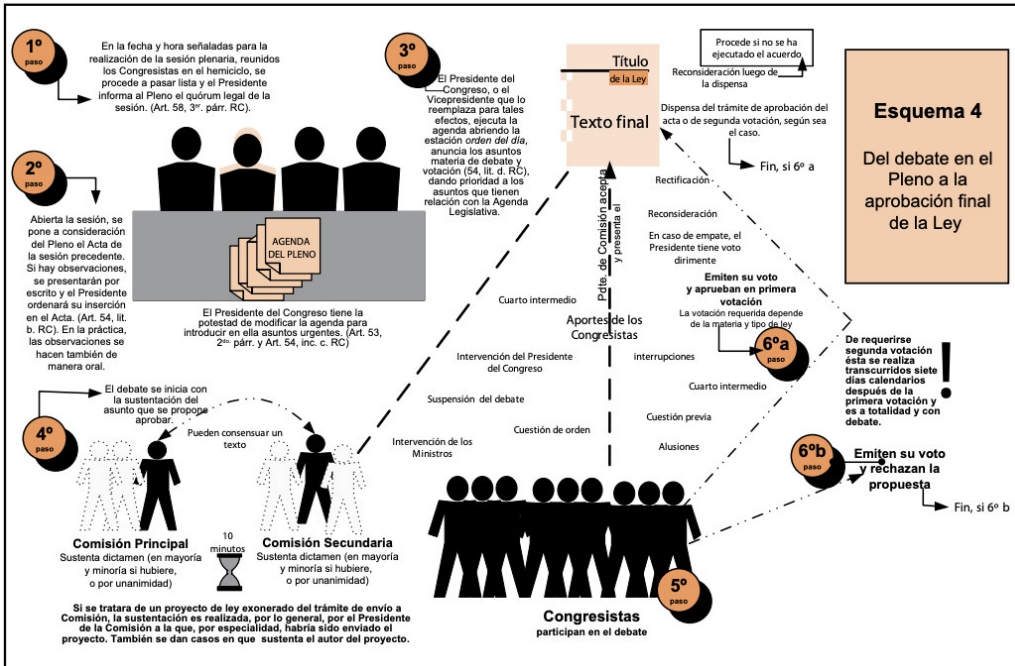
1º paso

En la fecha y hora señaladas para la realización de la sesión plenaria, reunidos los Congresistas en el hemiciclo, se procede a pasar lista y el Presidente informa al Pleno el quórum legal de la sesión. (Art. 58, 3er. párr. RC).

3º paso

El Presidente del Congreso, o el Vicepresidente que lo reemplaza para tales efectos, ejecuta la agenda abriendo la estación *orden del día*, anuncia los asuntos materia de debate y votación (54, lit. d. RC), dando prioridad a los asuntos que tienen relación con la Agenda Legislativa.

Título de la Ley

Texto final

Procede si no se ha ejecutado el acuerdo

Reconsideración luego de la dispensa

Dispensa del trámite de aprobación del acta o de segunda votación, según sea el caso.

Fin, si 6º a

Esquema 4

Del debate en el Pleno a la aprobación final de la Ley

2º paso

Abierta la sesión, se pone a consideración del Pleno el Acta de la sesión precedente. Si hay observaciones, se presentarán por escrito y el Presidente ordenará su inserción en el Acta. (Art. 54, lit. b. RC). En la práctica, las observaciones se hacen también de manera oral.

AGENDA DEL PLENO

El Presidente del Congreso tiene la potestad de modificar la agenda para introducir en ella asuntos urgentes. (Art. 53, 2do. párr. y Art. 54, inc. c. RC)

Rectificación

Reconsideración

En caso de empate, el Presidente tiene voto dirimente

Pdte. de Comisión acepta y presenta el

Emiten su voto y aprueban en primera votación

La votación requerida depende de la materia y tipo de ley

6ºa paso

Cuarto intermedio

Aportes de los Congresistas

Intervención del Presidente del Congreso

interrupciones

Cuarto intermedio

De requerirse segunda votación ésta se realiza transcurridos siete días calendarios después de la primera votación y es a totalidad y con debate.

Suspensión del debate

Cuestión previa

Cuestión de orden

Intervención de los Ministros

Alusiones

El debate se inicia con la sustentación del asunto que se propone aprobar.

4º paso

Pueden consensuar un texto

6ºb paso

Emiten su voto y rechazan la propuesta

Fin, si 6º b

Comisión Principal
Sustenta dictamen (en mayoría y minoría si hubiere, o por unanimidad)

10 minutos

Comisión Secundaria
Sustenta dictamen (en mayoría y minoría si hubiere, o por unanimidad)

5º paso

Si se tratara de un proyecto de ley exonerado del trámite de envío a Comisión, la sustentación es realizada, por lo general, por el Presidente de la Comisión a la que, por especialidad, habría sido enviado el proyecto. También se dan casos en que sustenta el autor del proyecto.

Congresistas
participan en el debate